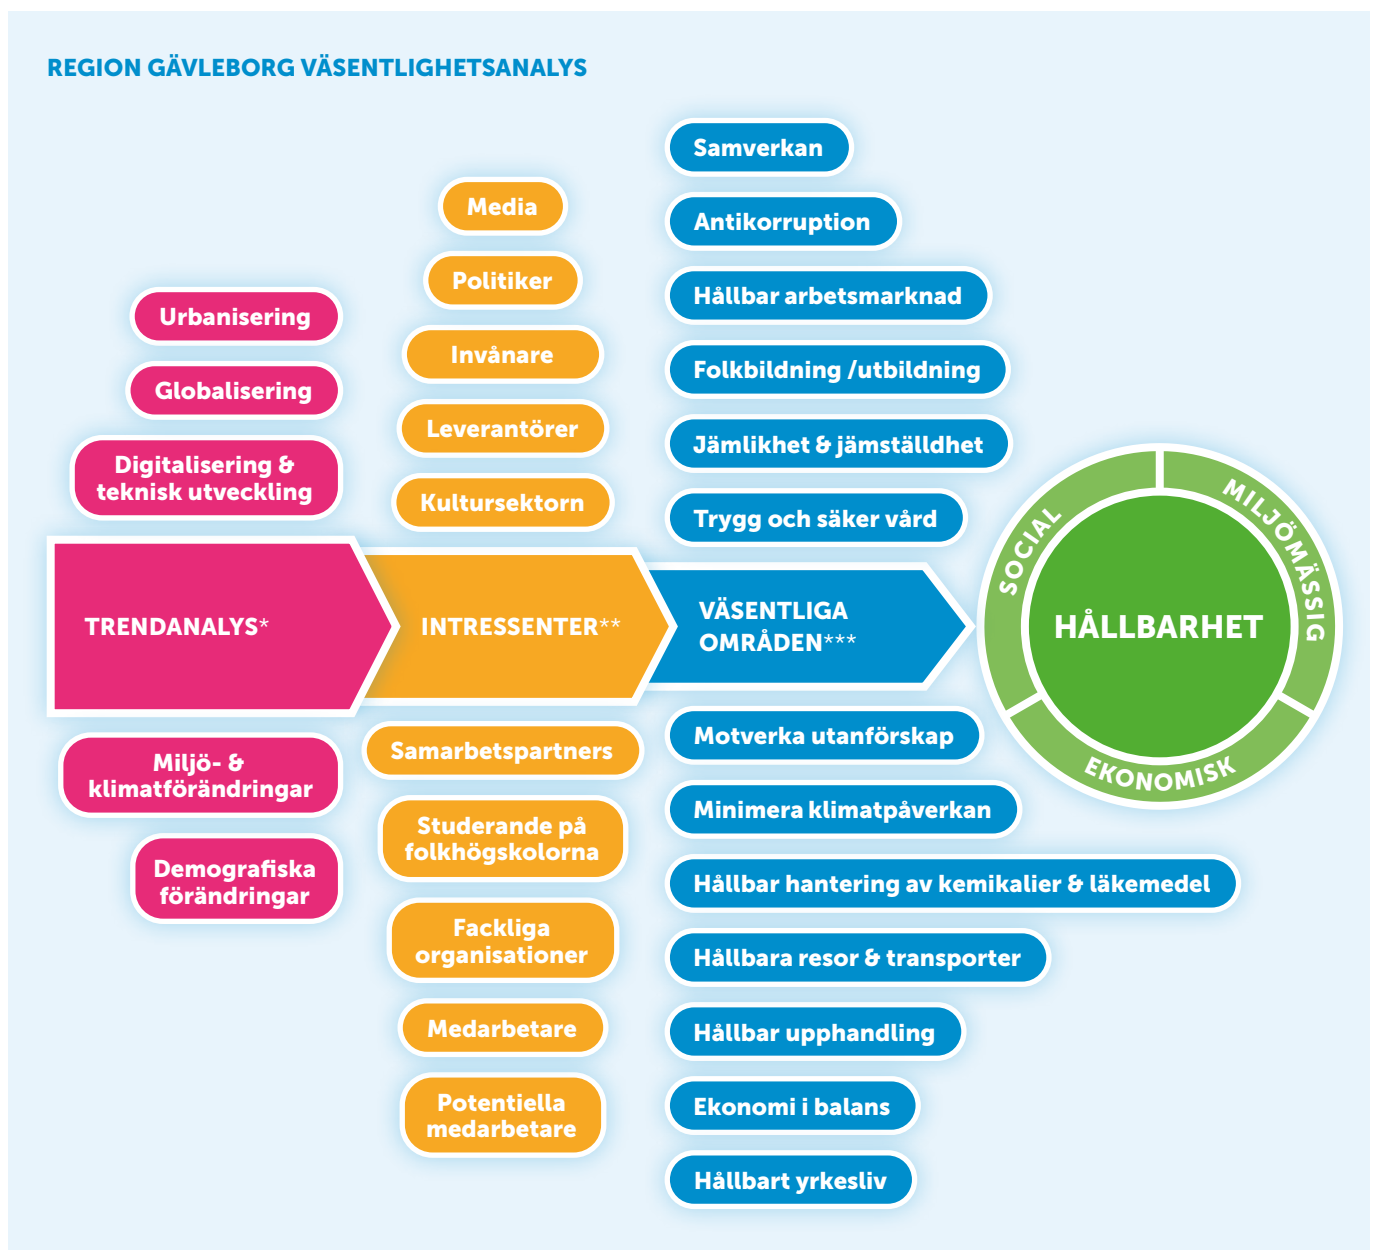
REGION GÄVLEBORG VÄSENTLIGHETSANALYS

Urbanisering

Globalisering

Digitalisering & teknisk utveckling

TRENDANALYS*

Miljö- & klimatförändringar

Demografiska förändringar

Media

Politiker

Invånare

Leverantörer

Kultursektorn

INTRESSENTER**

Samarbetspartners

Studerande på folkhögskolorna

Fackliga organisationer

Medarbetare

Potentiella medarbetare

Samverkan

Antikorruption

Hållbar arbetsmarknad

Folkbildning /utbildning

Jämlikhet & jämställdhet

Trygg och säker vård

VÄSENTLIGA OMRÅDEN***

Motverka utanförskap

Minimera klimatpåverkan

Hållbar hantering av kemikalier & läkemedel

Hållbara resor & transporter

Hållbar upphandling

Ekonomi i balans

Hållbart yrkesliv

SOCIAL

MILJÖMÄSSIG

HÅLLBARHET

EKONOMISK